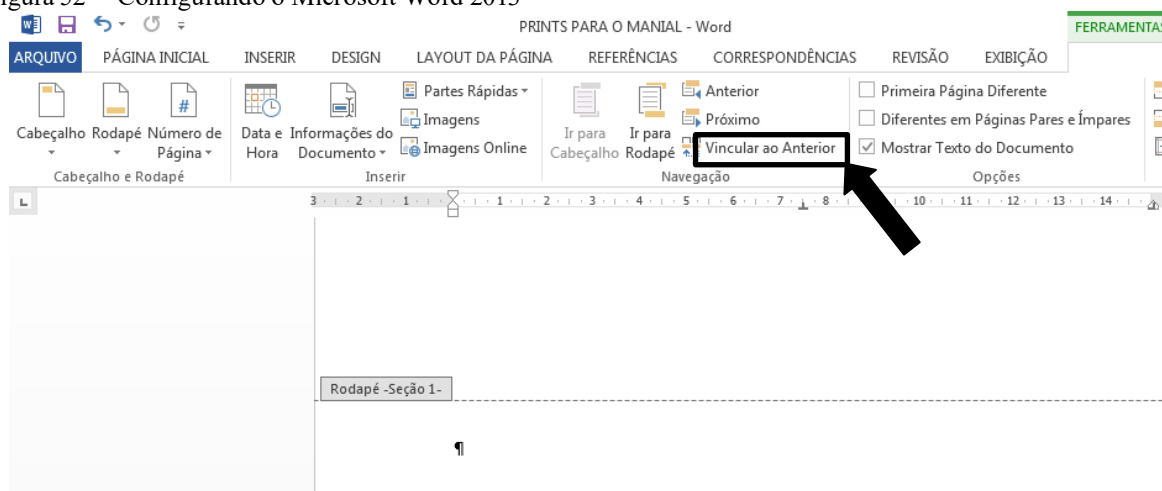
igura 32 – Configurando o Microsoft Word 2013

PRINTS PARA O MANIAL - Word

FERRAMENTAS

ARQUIVO PÁGINA INICIAL INSERIR DESIGN LAYOUT DA PÁGINA REFERÊNCIAS CORRESPONDÊNCIAS REVISÃO EXIBIÇÃO

Cabeçalho Rodapé Número de Página

Cabeçalho e Rodapé

Data e Hora Informações do Documento Partes Rápidas Imagens Imagens Online

Inserir

Ir para Cabeçalho Ir para Rodapé Anterior Próximo Vincular ao Anterior

Navegação

Primeira Página Diferente
Diferentes em Páginas Pares e Ímpares
Mostrar Texto do Documento

Opções

3 · 2 · 1 · 1 · 2 · 3 · 4 · 5 · 6 · 7 · 8 · 10 · 11 · 12 · 13 · 14

Rodapé -Seção 1-

¶